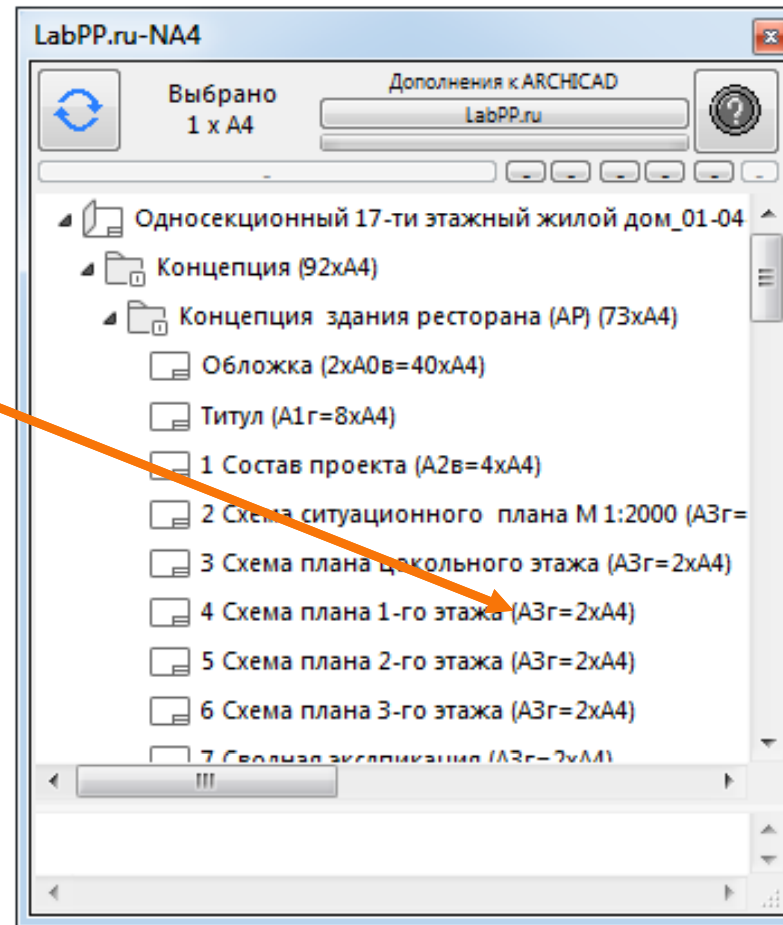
LabPP.ru-NA4

Выбрано
1 x A4

Дополнения к ARCHICAD

LabPP.ru

Односекционный 17-ти этажный жилой дом_01-04

Концепция (92хА4)

Концепция здания ресторана (АР) (73хА4)

Обложка (2хА0в=40хА4)

Титул (А1г=8хА4)

1 Состав проекта (А2в=4хА4)

2 Схема ситуационного плана М 1:2000 (А3г=

3 Схема плана цокольного этажа (А3г=2хА4)

4 Схема плана 1-го этажа (А3г=2хА4)

5 Схема плана 2-го этажа (А3г=2хА4)

6 Схема плана 3-го этажа (А3г=2хА4)

7 Сводная экспликация (А3г=2хА4)